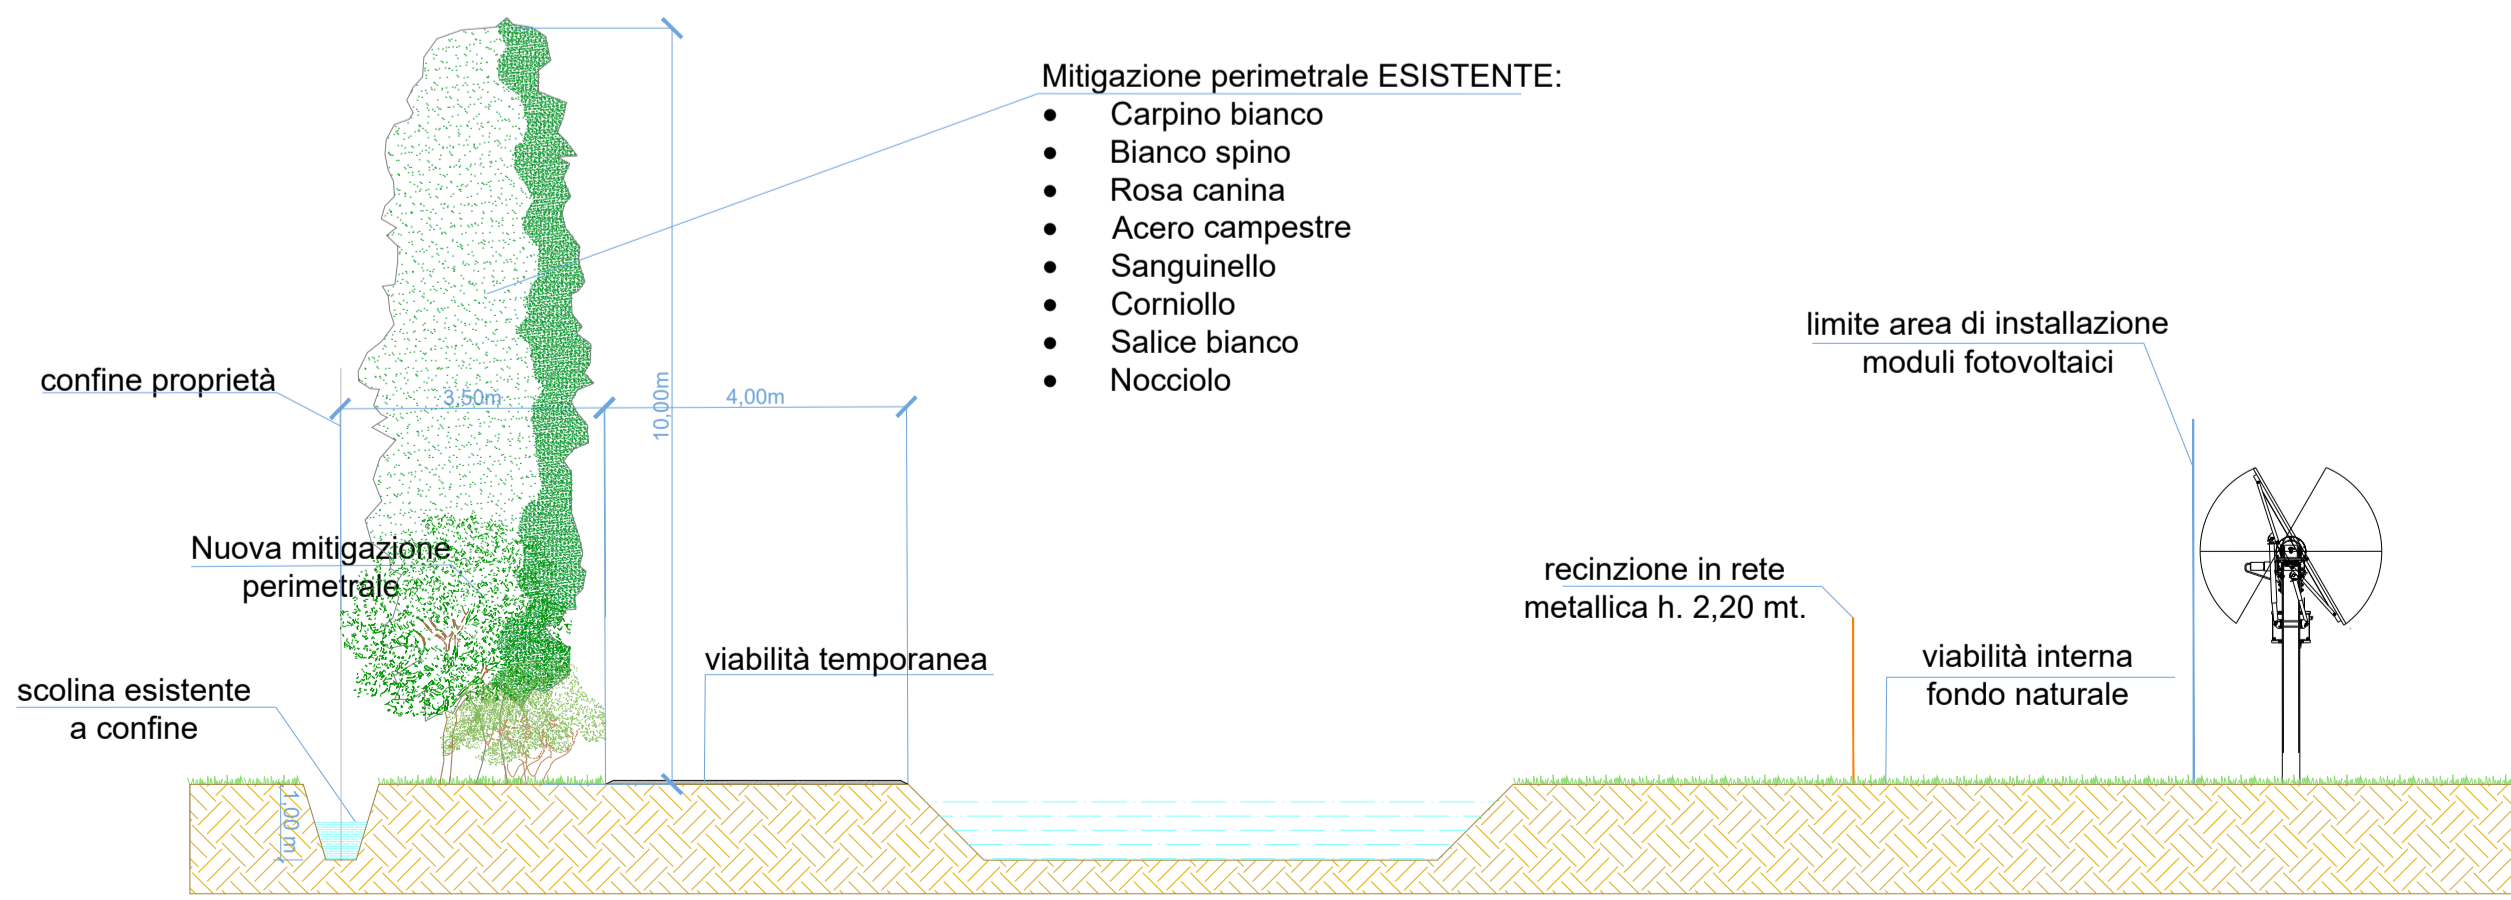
Mitigazione perimetrale ESISTENTE:
- Carpino bianco
- Bianco spino
- Rosa canina
- Acero campestre
- Sanguinello
- Corniollo
- Salice bianco
- Nocciolo

limite area di installazione moduli fotovoltaici

confine proprietà

3,50m

10,00m

4,00m

Nuova mitigazione perimetrale

recinzione in rete metallica h. 2,20 mt.

viabilità temporanea

viabilità interna fondo naturale

scolina esistente a confine

1,00 m